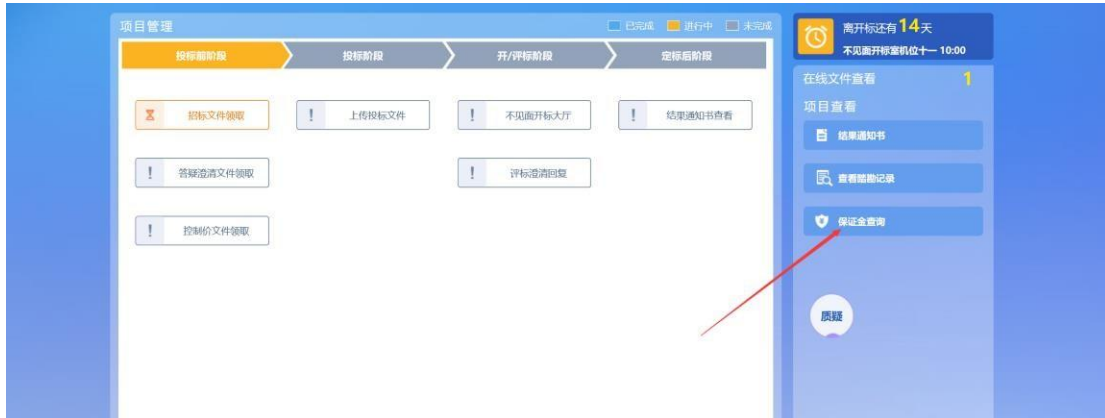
项目管理

已完成 进行中 未完成

投标前阶段 投标阶段 开/评标阶段 定标后阶段

招标文件领取

上传投标文件

不见面开标大厅

结果通知书查看

答疑澄清文件领取

评标澄清回复

控制价文件领取

离开标还有14天

不见面开标室机位十一 10:00

在线文件查看 1

项目查看

结果通知书

查看勘勘记录

保证金查询

质疑